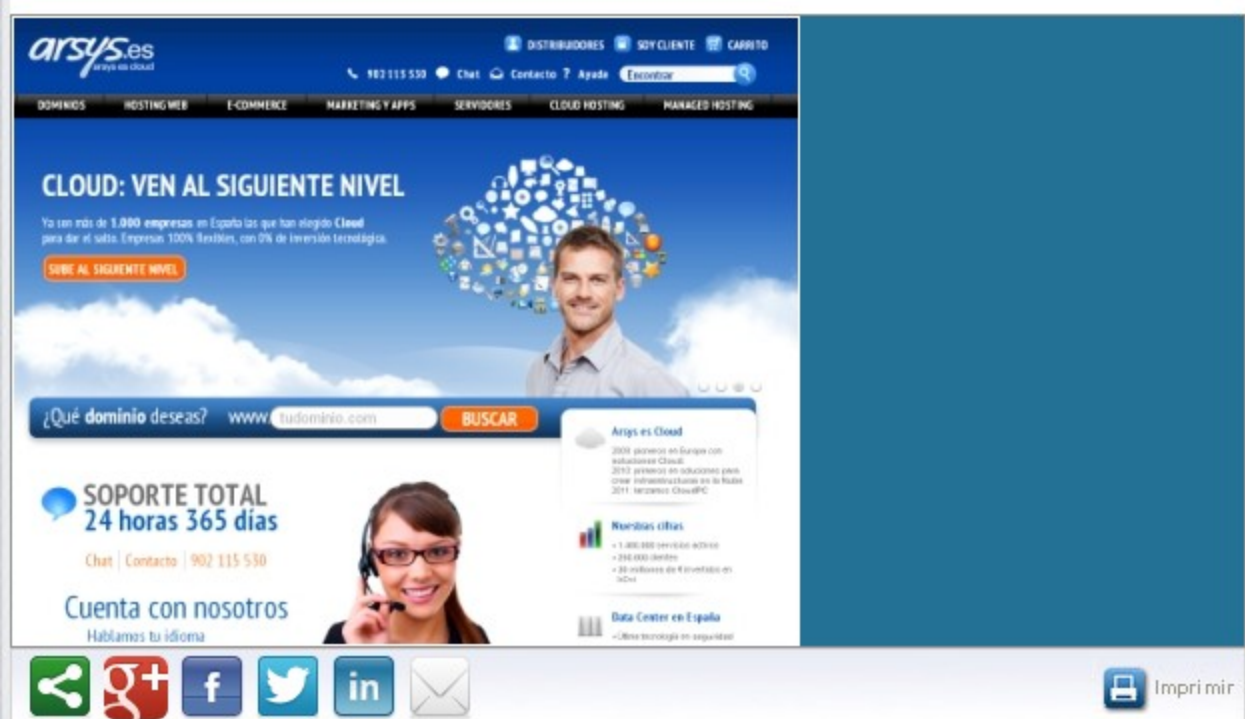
arsys.es
arsys es cloud

DISTRIBUIDORES SOY CLIENTE CARRITO

902 115 530 Chat Contacto ? Ayuda Encontrar

DOMINIOS HOSTING WEB E-COMMERCE MARKETING Y APPS SERVIDORES CLOUD HOSTING MANAGED HOSTING

CLOUD: VEN AL SIGUIENTE NIVEL

Ya son más de 1.000 empresas en España las que han elegido Cloud para dar el salto. Empresas 100% flexibles, con 0% de inversión tecnológica.

SUBE AL SIGUIENTE NIVEL

¿Qué dominio deseas? www. tudominio.com BUSCAR

Arsys es Cloud

2009 pioneros en Europa con soluciones Cloud
2010 pioneros en soluciones para crear infraestructuras en la Nube
2011 lanzamos CloudPC

Nuestras cifras

» 1.000.000 servicios activos
» 250.000 clientes
» 30 millones de € invertido en I+D+i

Data Center en España

» Última tecnología en seguridad

SOPORTE TOTAL
24 horas 365 días

Chat | Contacto | 902 115 530

Cuenta con nosotros
Hablamos tu idioma

g+ f in

Imprimir